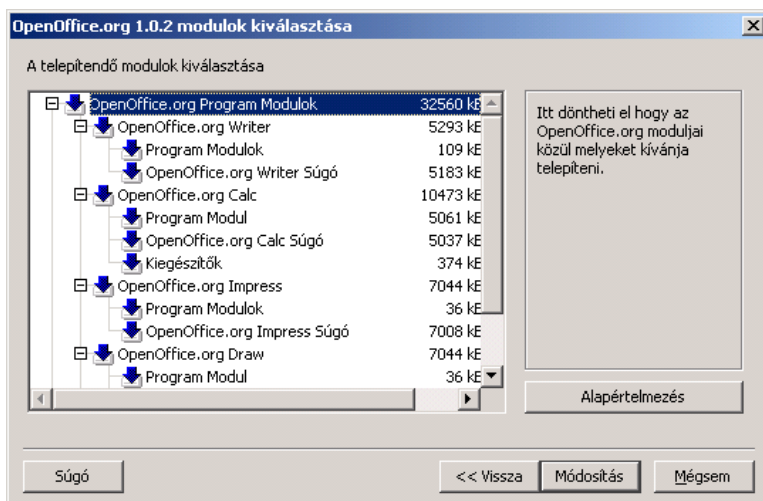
OpenOffice.org 1.0.2 modulok kiválasztása

A telepítendő modulok kiválasztása

| | |
|---|---|
| OpenOffice.org Program Modulok | 32560 kB |
| OpenOffice.org Writer | 5293 kB |
| Program Modulok | 109 kB |
| OpenOffice.org Writer Súgó | 5183 kB |
| OpenOffice.org Calc | 10473 kB |
| Program Modul | 5061 kB |
| OpenOffice.org Calc Súgó | 5037 kB |
| Kiegészítők | 374 kB |
| OpenOffice.org Impress | 7044 kB |
| Program Modulok | 36 kB |
| OpenOffice.org Impress Súgó | 7008 kB |
| OpenOffice.org Draw | 7044 kB |
| Program Modul | 36 kB |

Itt döntheti el hogy az OpenOffice.org moduljai közül melyeket kívánja telepíteni.

Alapértelmezés

Súgó

<< Vissza

Módosítás

Mégsem